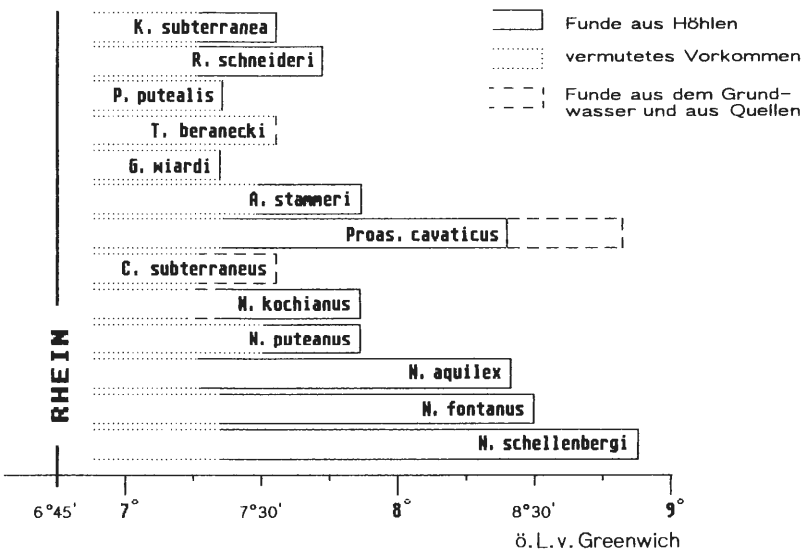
Funde aus Höhlen

vermutetes Vorkommen

Funde aus dem Grundwasser und aus Quellen

K. subterranea

R. schneideri

P. putealis

T. beranecki

G. wiardi

A. stammeri

Proas. cavaticus

C. subterraneus

N. kochianus

N. puteanus

N. aquilex

N. fontanus

N. schellenbergi

RHEIN

6°45'

7°

7°30'

8°

8°30'

9°

ö.L.v.Greenwich